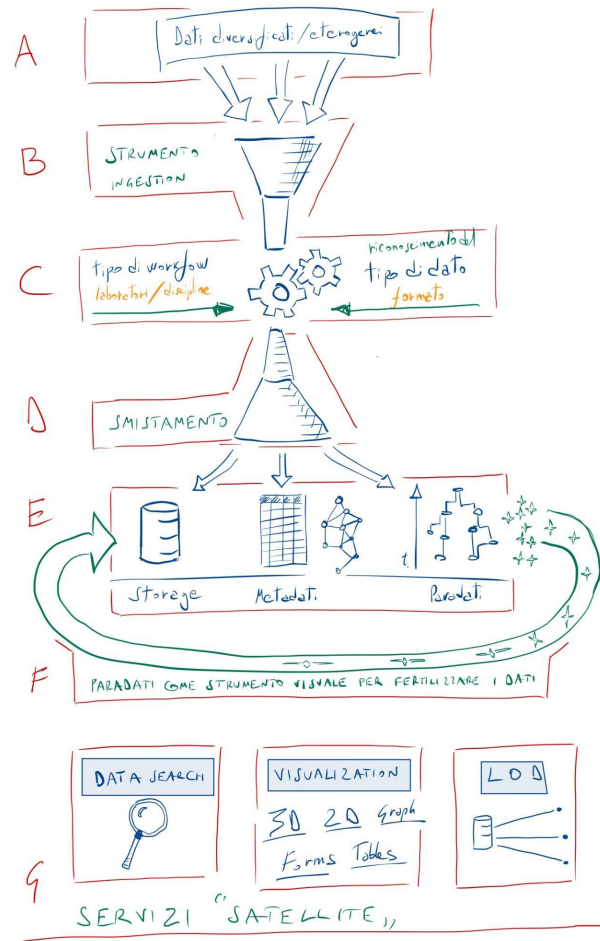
A

Dati diversificati / eterogenei

B

STRUMENTO INGESTION

C

tipo di workflow laboratori / discipline

riconoscimento del tipo di dato formato

D

SMISTAMENTO

E

t

Storage

Metadati

Paradati

F

PARADATI COME STRUMENTO VISUALE PER FERTILIZZARE I DATI

DATA SEARCH

VISUALIZATION

3D 2D Graph Forms Tables

LOD

G

SERVIZI "SATELLITE"